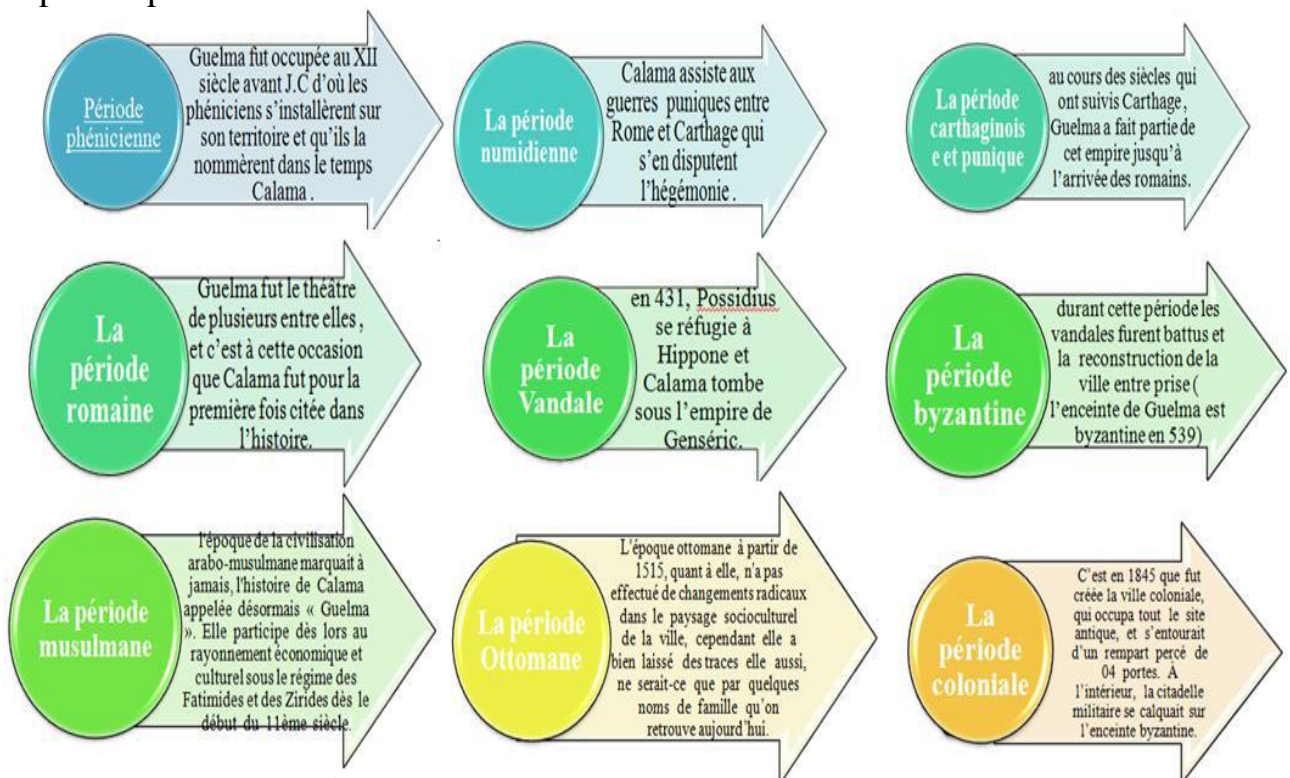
Période phénicienne

Guelma fut occupée au XII siècle avant J.C d'où les phéniciens s'installèrent sur son territoire et qu'ils la nommèrent dans le temps Calama .

La période numidienne

Calama assiste aux guerres puniques entre Rome et Carthage qui s'en disputent l'hégémonie .

La période carthaginoise et punique

au cours des siècles qui ont suivis Carthage , Guelma a fait partie de cet empire jusqu'à l'arrivée des romains.

La période romaine

Guelma fut le théâtre de plusieurs entre elles , et c'est à cette occasion que Calama fut pour la première fois citée dans l'histoire.

La période Vandale

en 431, Possidius se réfugie à Hippone et Calama tombe sous l'empire de Genséric.

La période byzantine

durant cette période les vandales furent battus et la reconstruction de la ville entre prise ( l'enceinte de Guelma est byzantine en 539)

La période musulmane

l'époque de la civilisation arabo-musulmane marquait à jamais, l'histoire de Calama appelée désormais « Guelma ». Elle participe dès lors au rayonnement économique et culturel sous le régime des Fatimides et des Zirides dès le début du 11ème siècle.

La période Ottomane

L'époque ottomane à partir de 1515, quant à elle, n'a pas effectué de changements radicaux dans le paysage socioculturel de la ville, cependant elle a bien laissé des traces elle aussi, ne serait-ce que par quelques noms de famille qu'on retrouve aujourd'hui.

La période coloniale

C'est en 1845 que fut créée la ville coloniale, qui occupa tout le site antique, et s'entourait d'un rempart percé de 04 portes. À l'intérieur, la citadelle militaire se calquait sur l'enceinte byzantine.